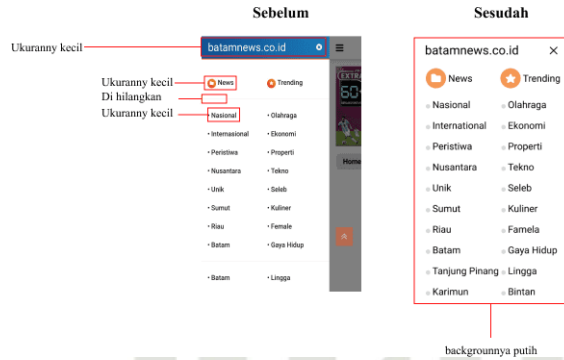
Sebelum

Sesudah

Ukuranny kecil

batamnews.co.id

Ukuranny kecil

Di hilangkan

Ukuranny kecil

News

Trending

Nasional

Olahraga

Internasional

Ekonomi

Peristiwa

Properti

Nusantara

Tekno

Unik

Seleb

Sumut

Kuliner

Riau

Female

Batam

Gaya Hidup

Batam

Lingga

EXTRA

60

Home

batamnews.co.id

News

Trending

Nasional

Olahraga

International

Ekonomi

Peristiwa

Properti

Nusantara

Tekno

Unik

Seleb

Sumut

Kuliner

Riau

Famela

Batam

Gaya Hidup

Tanjung Pinang

Lingga

Karimun

Bintan

backgrounnya putih